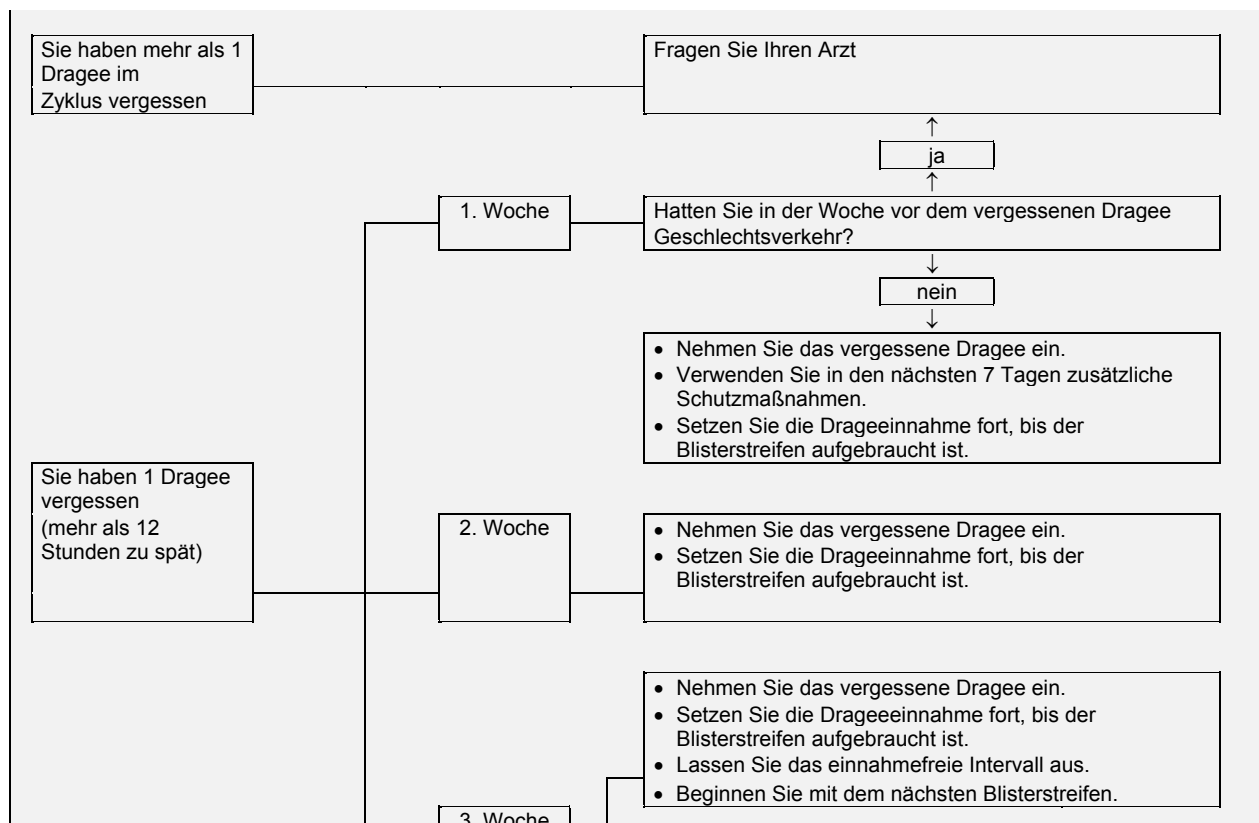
Sie haben mehr als 1 Dragee im Zyklus vergessen

Fragen Sie Ihren Arzt

↑

ja

↑

1. Woche

Hatten Sie in der Woche vor dem vergessenen Dragee Geschlechtsverkehr?

↓

nein

↓

- Nehmen Sie das vergessene Dragee ein.
- Verwenden Sie in den nächsten 7 Tagen zusätzliche Schutzmaßnahmen.
- Setzen Sie die Drageeinnahme fort, bis der Blisterstreifen aufgebraucht ist.

Sie haben 1 Dragee vergessen (mehr als 12 Stunden zu spät)

2. Woche

- Nehmen Sie das vergessene Dragee ein.
- Setzen Sie die Drageeinnahme fort, bis der Blisterstreifen aufgebraucht ist.

- Nehmen Sie das vergessene Dragee ein.
- Setzen Sie die Drageeeinnahme fort, bis der Blisterstreifen aufgebraucht ist.
- Lassen Sie das einnahmefreie Intervall aus.
- Beginnen Sie mit dem nächsten Blisterstreifen.

3. Woche